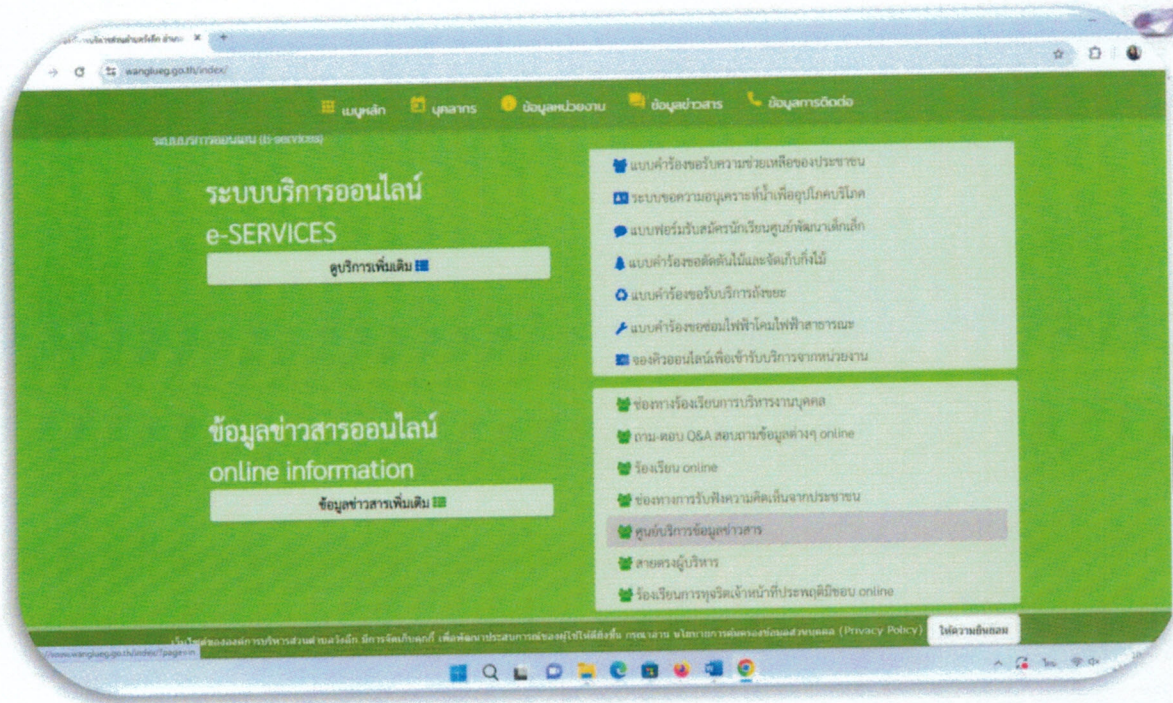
wanglueg.go.th/index/

เมนูหลัก บุคลากร ข้อมูลหน่วยงาน ข้อมูลข่าวสาร ข้อมูลการติดต่อ

ระบบบริการออนไลน์ (e-services)

ระบบบริการออนไลน์
e-SERVICES
ดูบริการเพิ่มเติม

แบบคำร้องขอรับความช่วยเหลือของประชาชน
ระบบขอความอนุเคราะห์น้ำเพื่ออุปโภคบริโภค
แบบฟอร์มรับสมัครนักเรียนศูนย์พัฒนาเด็กเล็ก
แบบคำร้องขอตัดต้นไม้และจัดเก็บกิ่งไม้
แบบคำร้องขอรับบริการถังขยะ
แบบคำร้องขอซ่อมไฟฟ้าโคมไฟฟ้าสาธารณะ
จองคิวออนไลน์เพื่อเข้ารับบริการจากหน่วยงาน

ข้อมูลข่าวสารออนไลน์
online information
ข้อมูลข่าวสารเพิ่มเติม

ช่องทางร้องเรียนการบริหารงานบุคคล
ถาม-ตอบ Q&A สอบถามข้อมูลต่างๆ online
ร้องเรียน online
ช่องทางการรับฟังความคิดเห็นจากประชาชน
ศูนย์บริการข้อมูลข่าวสาร
สายตรงผู้บริหาร
ร้องเรียนการทุจริตเจ้าหน้าที่ประพฤติมิชอบ online

เว็บไซต์ขององค์การบริหารส่วนตำบลวังลึก มีการจัดเก็บคุกกี้ เพื่อพัฒนาประสบการณ์ของผู้ใช้ให้ดียิ่งขึ้น กรุณาอ่าน นโยบายการคุ้มครองข้อมูลส่วนบุคคล (Privacy Policy) ให้ความยินยอม

https://www.wanglueg.go.th/index/?page=in